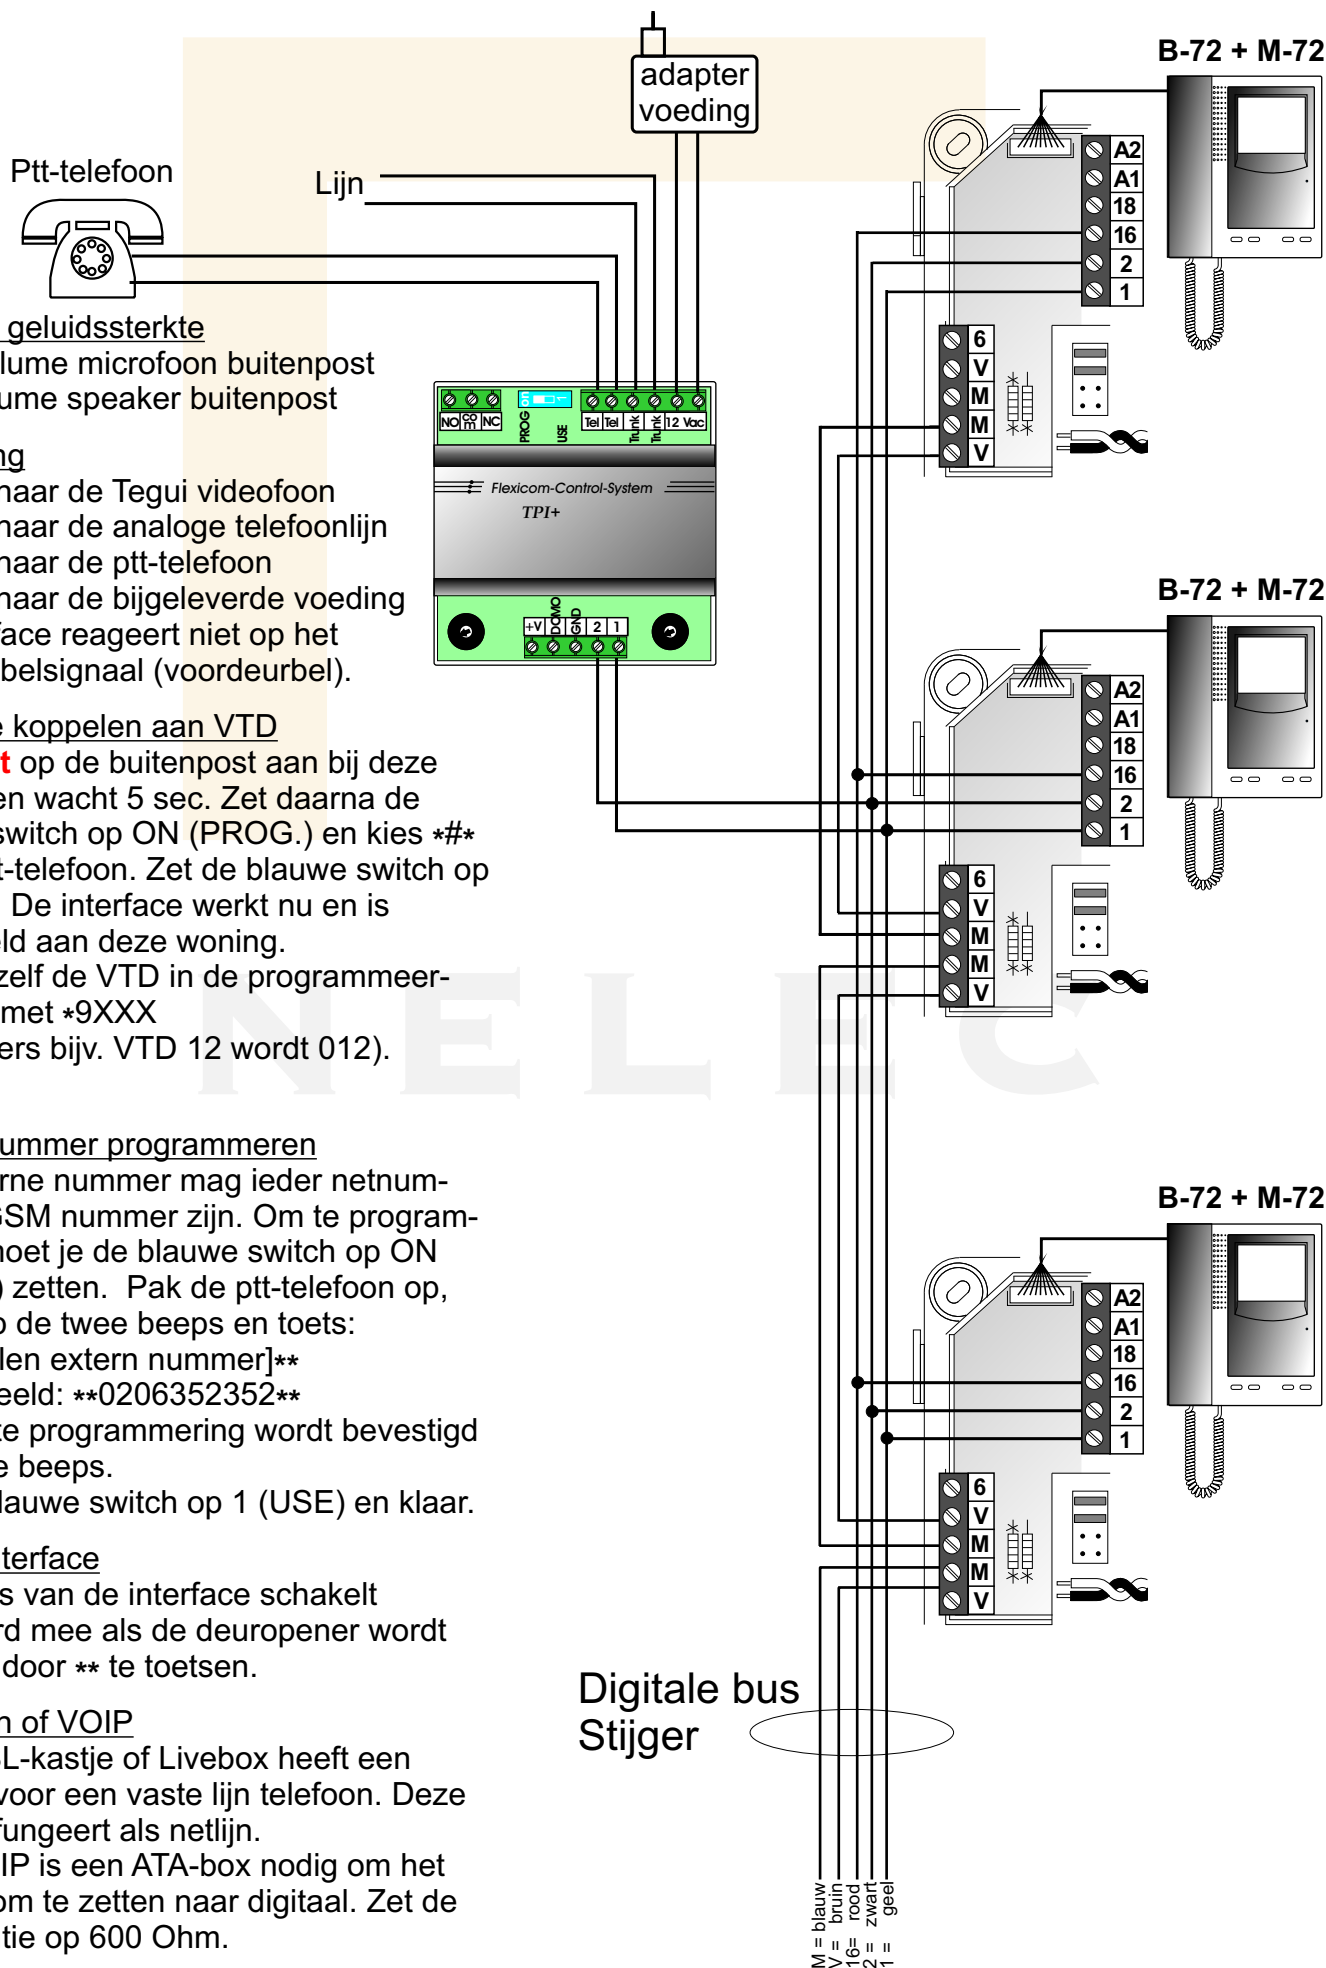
adapter voeding

B-72 + M-72

Ptt-telefoon

Lijn

A2
A1
18
16
2
1

geluidssterkte
lume microfoon buitenpost
ume speaker buitenpost

ng
naar de Tegui videofoon
naar de analoge telefoonlijn
naar de ptt-telefoon
naar de bijgeleverde voeding
face reageert niet op het
belsignaal (voordeurbel).

NO COM NC PROG USE Tel Tel Trunk Trunk 12 Vac

Flexicom-Control-System
TPI+

+V DOMO GND 2 1

6
V
M
M
V

B-72 + M-72

e koppelen aan VTD
t op de buitenpost aan bij deze
en wacht 5 sec. Zet daarna de
switch op ON (PROG.) en kies *#*
t-telefoon. Zet de blauwe switch op
De interface werkt nu en is
eld aan deze woning.
zelf de VTD in de programmeer-
met *9XXX
ers bijv. VTD 12 wordt 012).

A2
A1
18
16
2
1

6
V
M
M
V

NELEC

B-72 + M-72

ummer programmeren
rne nummer mag ieder netnum-
SM nummer zijn. Om te program-
moet je de blauwe switch op ON
) zetten. Pak de ptt-telefoon op,
p de twee beeps en toets:
len extern nummer]**
eeld: **0206352352**
te programmering wordt bevestigd
e beeps.
lauwe switch op 1 (USE) en klaar.

A2
A1
18
16
2
1

6
V
M
M
V

terface
s van de interface schakelt
rd mee als de deuropener wordt
door ** te toetsen.

n of VOIP
L-kastje of Livebox heeft een
voor een vaste lijn telefoon. Deze
fungeert als netlijn.
IP is een ATA-box nodig om het
om te zetten naar digitaal. Zet de
tie op 600 Ohm.

Digitale bus
Stijger

M = blauw
V = bruin
16= rood
2 = zwart
1 = geel